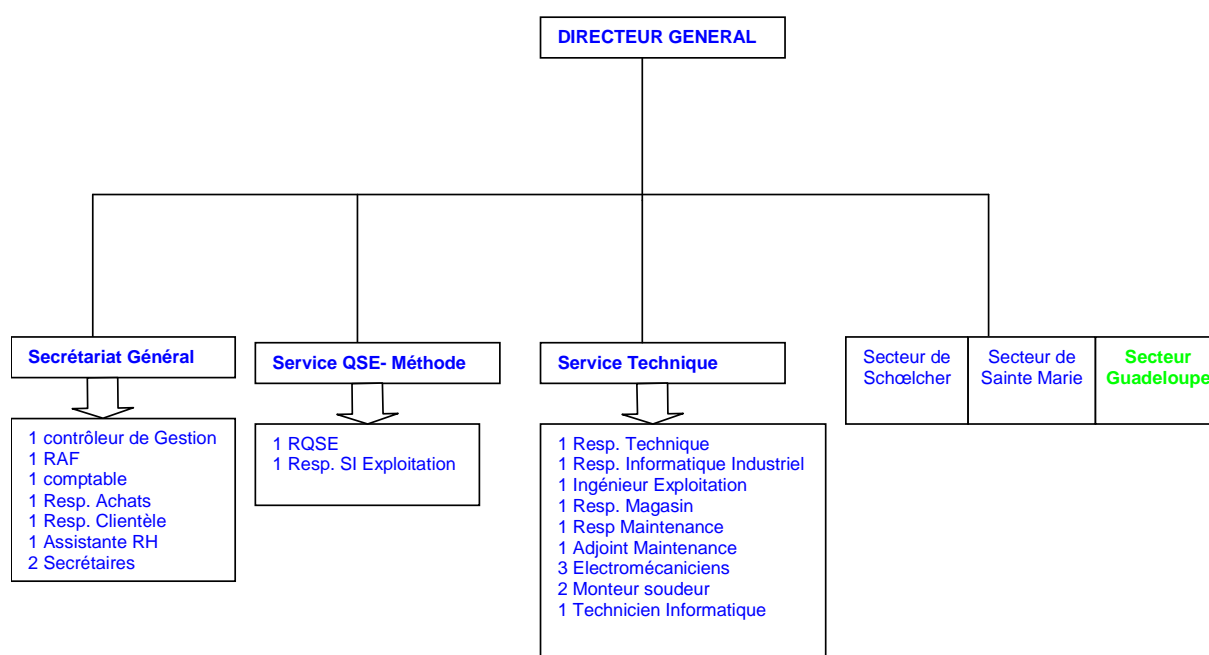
DIRECTEUR GENERAL

Secrétariat Général

1 contrôleur de Gestion
1 RAF
1 comptable
1 Resp. Achats
1 Resp. Clientèle
1 Assistante RH
2 Secrétaires

Service QSE- Méthode

1 RQSE
1 Resp. SI Exploitation

Service Technique

1 Resp. Technique
1 Resp. Informatique Industriel
1 Ingénieur Exploitation
1 Resp. Magasin
1 Resp Maintenance
1 Adjoint Maintenance
3 Electromécaniciens
2 Monteur soudeur
1 Technicien Informatique

| Secteur de Schœlcher | Secteur de Sainte Marie | Secteur Guadeloupe |
|---|---|---|